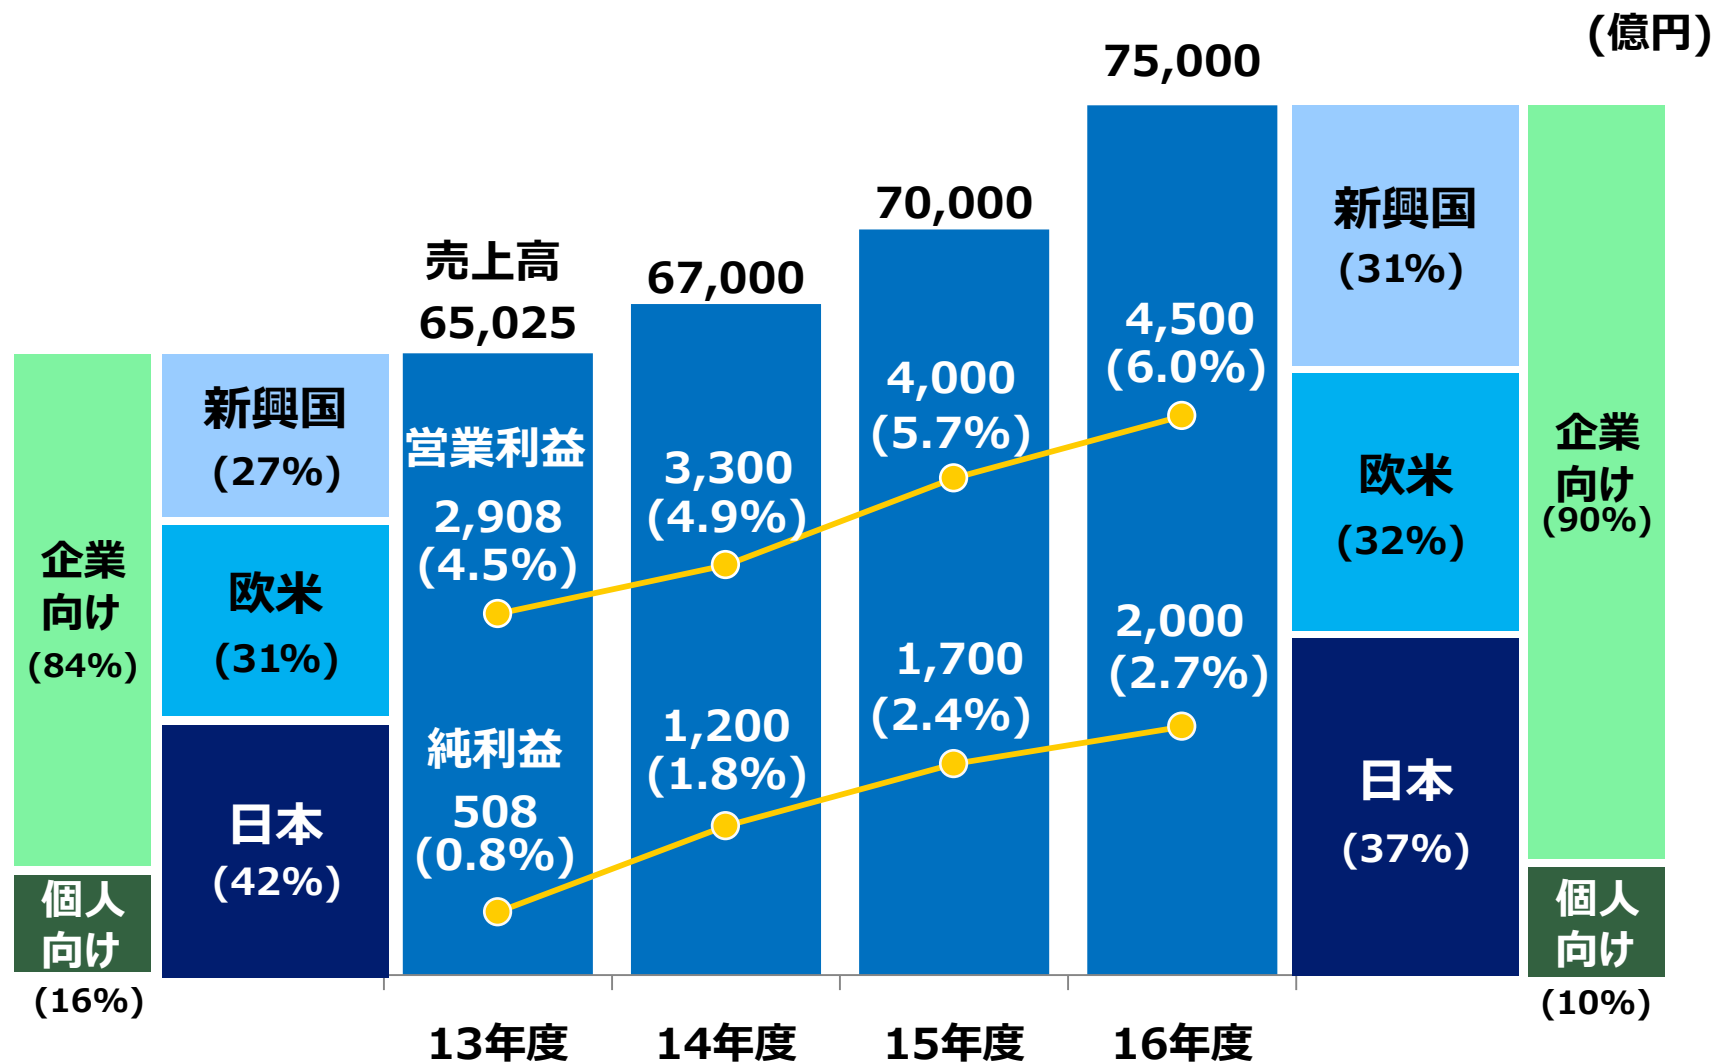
(億円)

75,000

70,000

売上高
65,025

67,000

企業
向け
(84%)

個人
向け
(16%)

新興国
(27%)

欧米
(31%)

日本
(42%)

営業利益
2,908
(4.5%)

純利益
508
(0.8%)

3,300
(4.9%)

1,200
(1.8%)

4,000
(5.7%)

1,700
(2.4%)

4,500
(6.0%)

2,000
(2.7%)

新興国
(31%)

欧米
(32%)

日本
(37%)

企業
向け
(90%)

個人
向け
(10%)

13年度 14年度 15年度 16年度